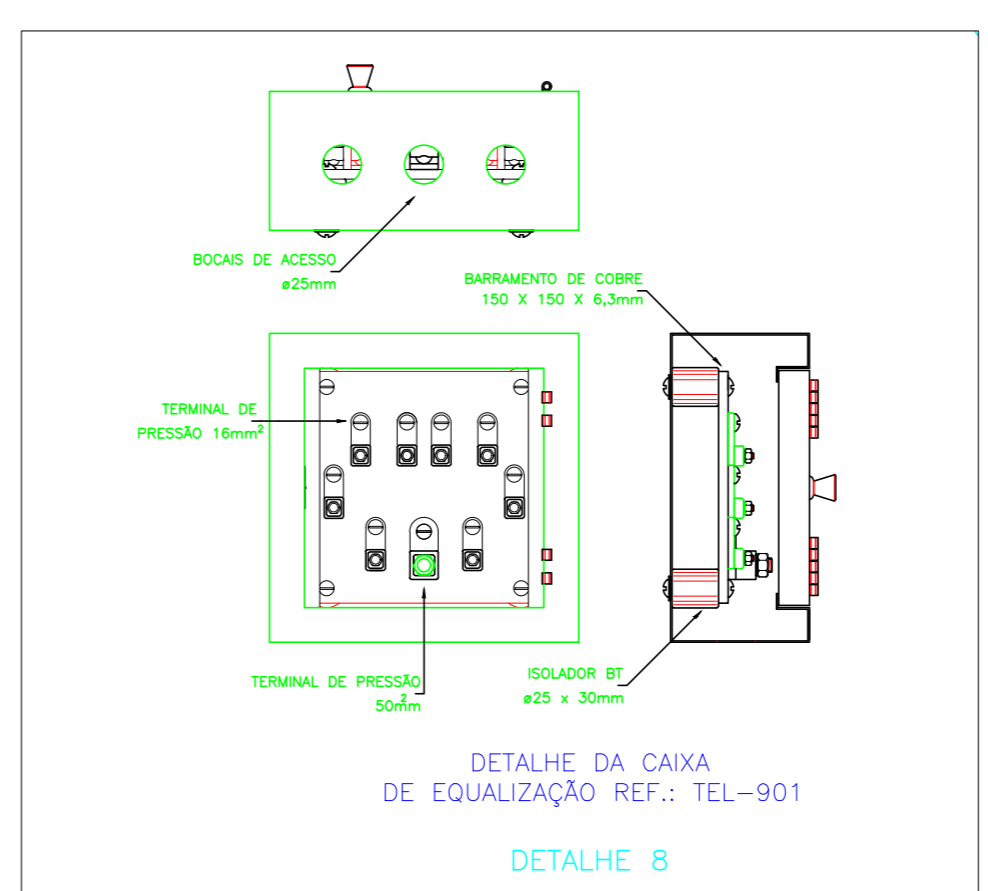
BOCAIS DE ACESSO
ø25mm

BARRAMENTO DE COBRE
150 X 150 X 6,3mm

TERMINAL DE
PRESSÃO 16mm$^2$

TERMINAL DE PRESSÃO
50mm$^2$

ISOLADOR BT
ø25 x 30mm

DETALHE DA CAIXA
DE EQUALIZAÇÃO REF.: TEL-901

DETALHE 8